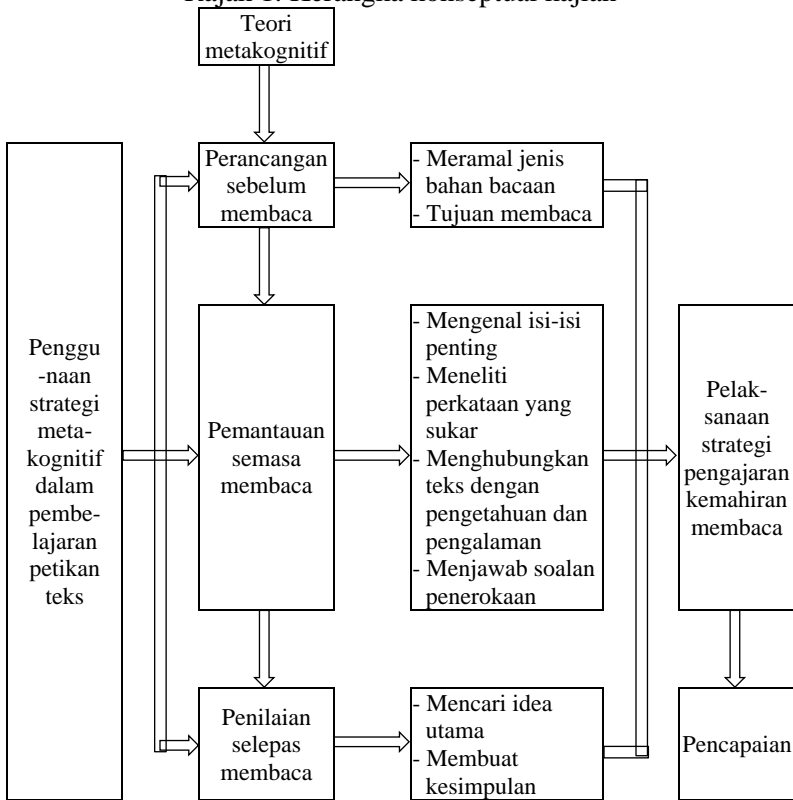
Rajah 1: Kerangka konseptual kajian

Teori metakognitif

Penggu-naan strategi meta-kognitif dalam pembe-lajaran petikan teks

Perancangan sebelum membaca

- Meramal jenis bahan bacaan
- Tujuan membaca

Pemantauan semasa membaca

- Mengenal isi-isi penting
- Meneliti perkataan yang sukar
- Menghubungkan teks dengan pengetahuan dan pengalaman
- Menjawab soalan penerokaan

Penilaian selepas membaca

- Mencari idea utama
- Membuat kesimpulan

Pelak-sanaan strategi pengajaran kemahiran membaca

Pencapaian